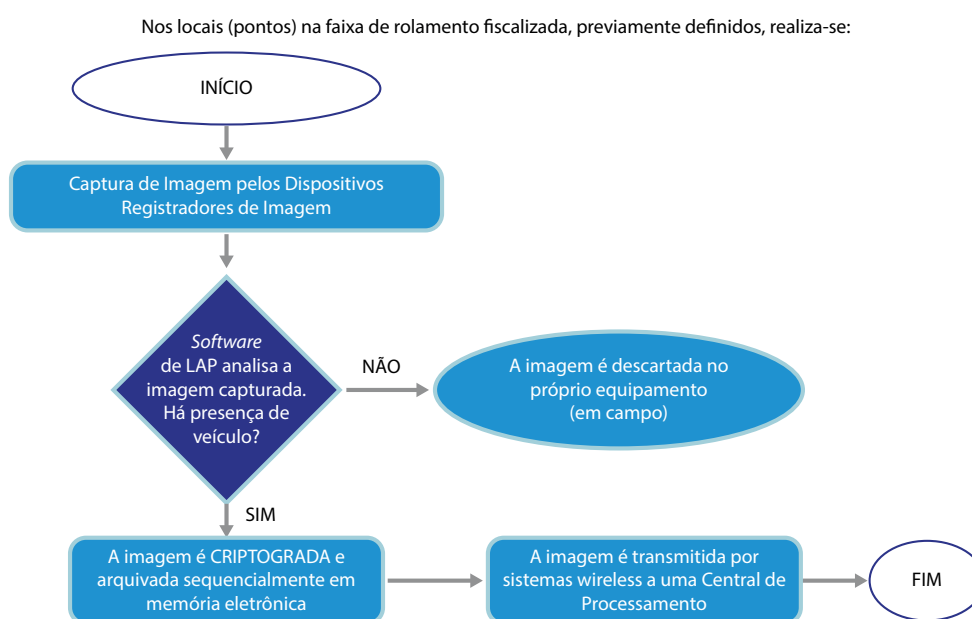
Nos locais (pontos) na faixa de rolamento fiscalizada, previamente definidos, realiza-se:

INÍCIO

Captura de Imagem pelos Dispositivos Registradores de Imagem

*Software* de LAP analisa a imagem capturada. Há presença de veículo?

NÃO

A imagem é descartada no próprio equipamento (em campo)

SIM

A imagem é CRIPTOGRADA e arquivada sequencialmente em memória eletrônica

A imagem é transmitida por sistemas wireless a uma Central de Processamento

FIM